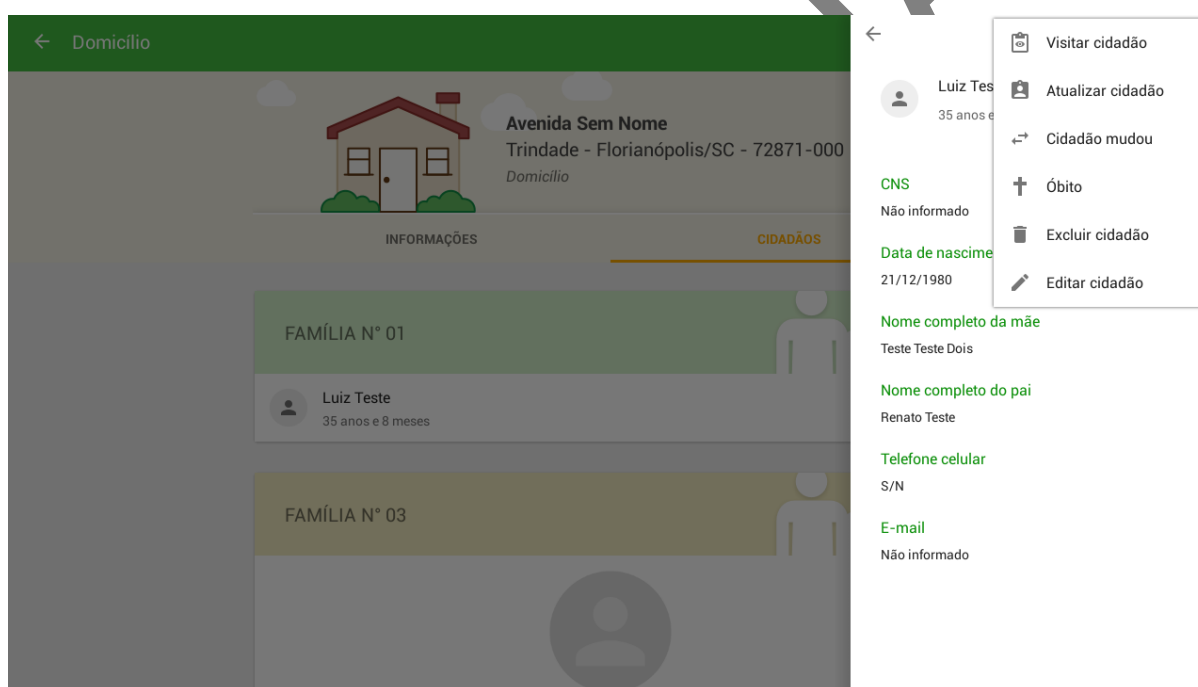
Domicílio

Avenida Sem Nome
Trindade - Florianópolis/SC - 72871-000
Domicílio

INFORMAÇÕES
CIDADÃOS

FAMÍLIA N° 01

Luiz Teste
35 anos e 8 meses

FAMÍLIA N° 03

Luiz Tes
35 anos e

CNS
Não informado

Data de nascime
21/12/1980

Nome completo da mãe
Teste Teste Dois

Nome completo do pai
Renato Teste

Telefone celular
S/N

E-mail
Não informado

Visitar cidadão
Atualizar cidadão
Cidadão mudou
Óbito
Excluir cidadão
Editar cidadão